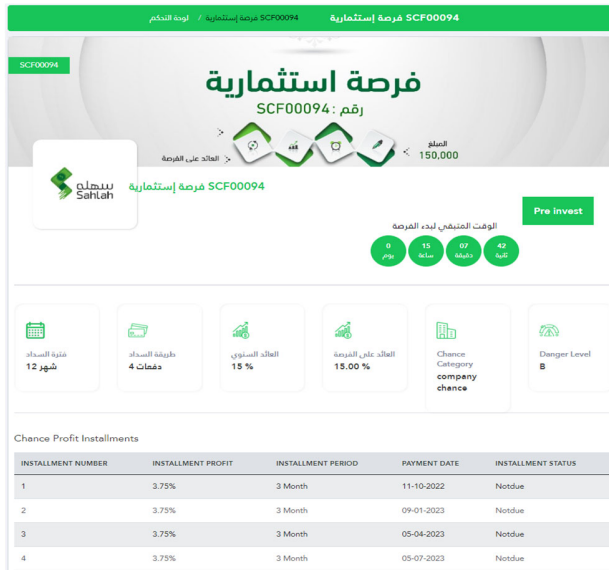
SCF00094 فرصة إستثمارية

لوحة التحكم / SCF00094 فرصة إستثمارية

SCF00094

فرصة استثمارية

رقم : SCF00094

المبلغ
150,000

العائد على الفرصة

سهلة
Sahlah

SCF00094 فرصة إستثمارية

Pre invest

الوقت المتبقي لبدء الفرصة

| 0 يوم | 15 ساعة | 07 دقيقة | 42 ثانية |
|---|---|---|---|

فترة السداد
12 شهر

طريقة السداد
4 دفعات

العائد السنوي
15 %

العائد على الفرصة
15.00 %

Chance Category
company chance

Danger Level
B

Chance Profit Installments

| INSTALLMENT NUMBER | INSTALLMENT PROFIT | INSTALLMENT PERIOD | PAYMENT DATE | INSTALLMENT STATUS |
|---|---|---|---|---|
| 1 | 3.75% | 3 Month | 11-10-2022 | Notdue |
| 2 | 3.75% | 3 Month | 09-01-2023 | Notdue |
| 3 | 3.75% | 3 Month | 05-04-2023 | Notdue |
| 4 | 3.75% | 3 Month | 05-07-2023 | Notdue |